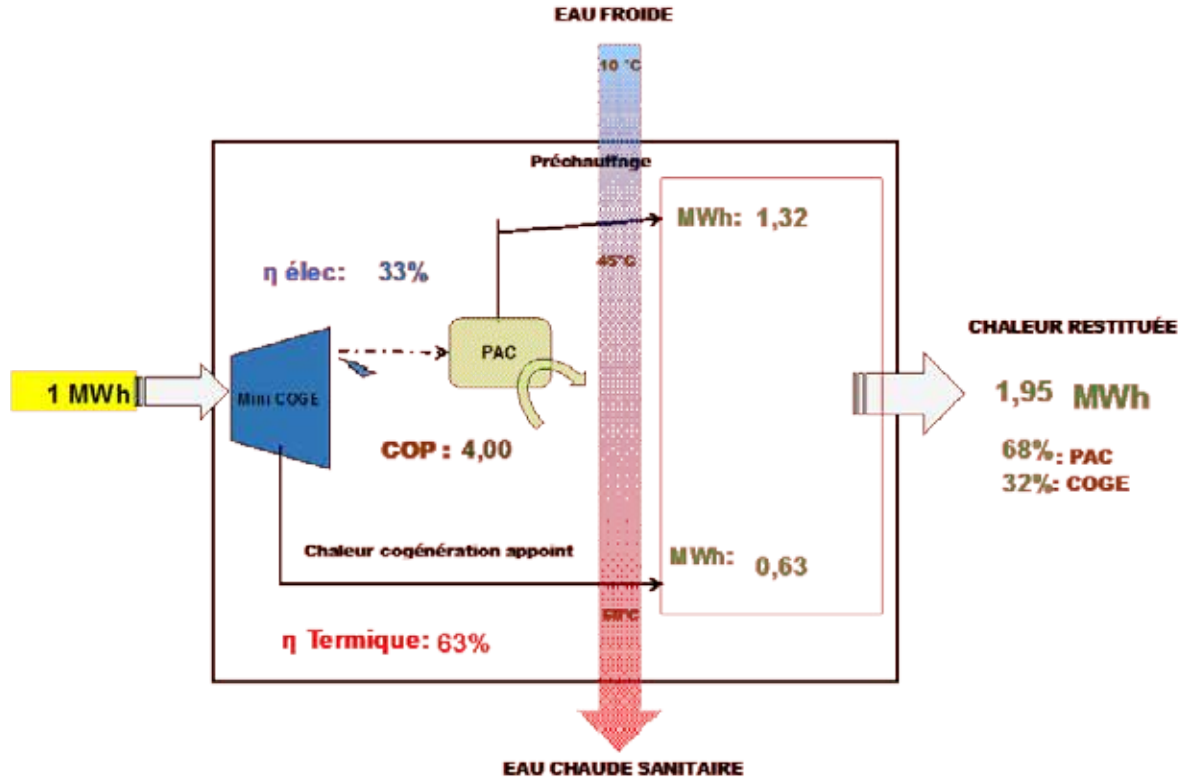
EAU FROIDE

10 °C

Préchauffage

MWh: 1,32

45°C

η élec: 33%

PAC

1 MWh

Mini COGE

COP : 4,00

CHALEUR RESTITUÉE

1,95 MWh

68%: PAC
32%: COGE

Chaleur cogénération appoint

MWh: 0,63

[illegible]°C

η Termique: 63%

EAU CHAUDE SANITAIRE